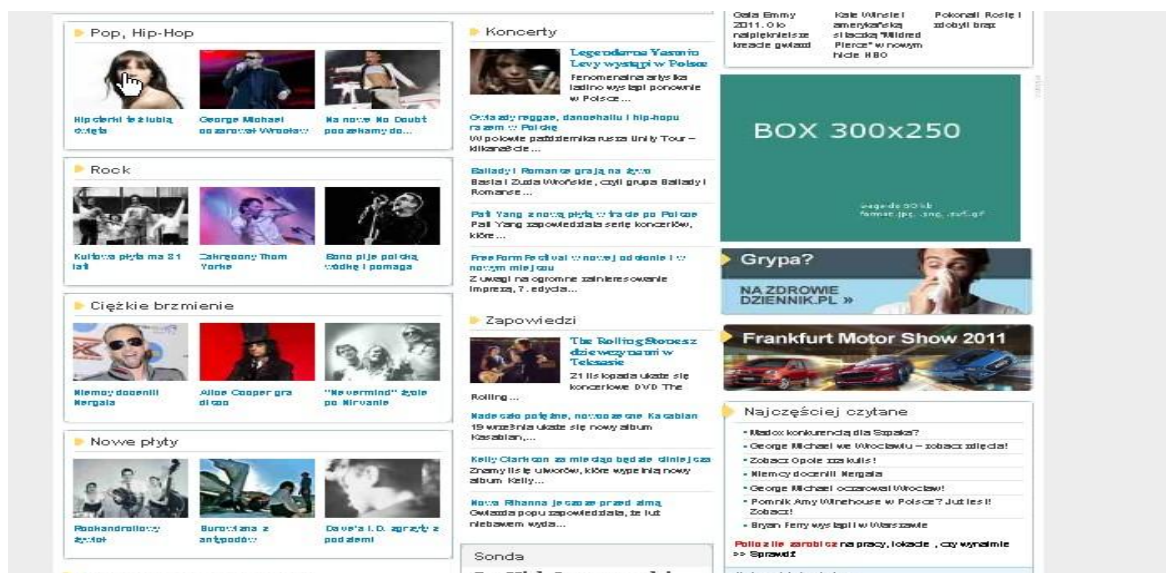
Pop, Hip-Hop

Hip-cierki też lubią dżinsy

George Michael oczarował Wrocław

Na nowe No Doubt poczekamy do...

Rock

Kultowa płyta ma 21 lat

Zakręcony Thom Yorke

Bono pije polską wódkę i pomaga

Ciężkie brzmienie

Niemcy docenili Nergala

Alice Cooper gra dla...

"Nevermind" żyje po Nirvanie

Nowe płyty

Rockandrollowy żywot

Burovizna z antypodów

Dave'a I.D. zgrały z podziemi

Koncerty

Legendarna Yasmin Levy wystąpi w Polsce

Fenomenalna artystka ladino wystąpi ponownie w Polsce...

Gwiazdy reggae, dancehallu i hip-hopu razem w Polsce

W połowie października rusza Unity Tour – kilkanaście...

Ballady i Romanse grają na żywo

Basia i Zuzia Wrońskie, czyli grupa Ballady i Romanse...

Pati Yang z nową płytą w trasie po Polsce

Pati Yang zapowiedziała serię koncertów, które...

Free Form Festival w nowej odsłonie i w nowym miejscu

Z uwagi na ogromne zainteresowanie imprezą, 7. edycja...

Zapowiedzi

The Rolling Stones z dziewczynami w Teksasie

21 listopada ukaże się koncertowe DVD The Rolling...

Nadeszło połąnie, nowe dzieło Kasabian

19 września ukaże się nowy album Kasabian,...

Kelly Clarkson za miesiąc będzie silniejsza

Znamy listę utworów, które wypełnią nowy album Kelly...

Nowa Rihanna jeszcze przed zimą

Gwiazda popu zapowiedziała, że już niebawem wyda...

Sonda

Gala Emmy 2011. Oto najpiękniejsze kreacje gwiazd

Kate Winslet i amerykańska statuetka "Mildred Pierce" w nowym hicie HBO

Pokonali Rosję i zdobyli brąz

BOX 300x250

Grypa?

NA ZDROWIE DZIENNIK.PL »

Frankfurt Motor Show 2011

Najczęściej czytane

• Madox konkurencją dla Szpaka?
• George Michael we Wrocławiu – zobacz zdjęcia!
• Zobacz Opole za kulis!
• Niemcy docenili Nergala
• George Michael oczarował Wrocław!
• Pomnik Amy Winehouse w Polsce? Już jest! Zobacz!
• Bryan Ferry wystąpił w Warszawie

Policz ile zarobisz na pracy, lokacie, czy wynajmie >> Sprawdź